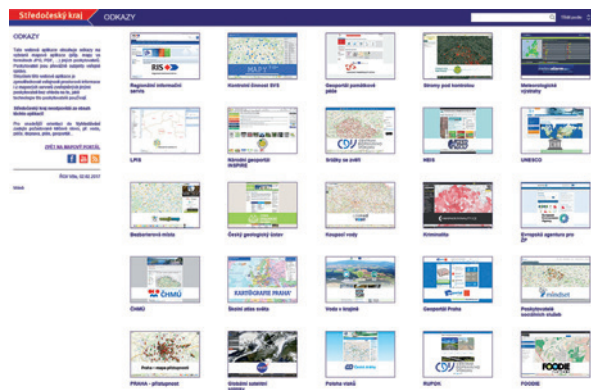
Středočeský kraj | ODKAZY

Hledat

ODKAZY

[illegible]

ZPĚT NA MAPOVÝ PORTÁL

Regionální informační servis

Kontrolní činnost SVS

Geoportál památkové péče

Stránky pod kontrolou

Meteorologické výstrahy

LPIS

Národní geoportál INSPIRE

Srážky za měsíc

NEIS

UNESCO

Bezbariérová města

Český geologický ústav

Koupací vody

Kriminalita

Evropská agentura pro ŽP

ČHMÚ

Školní atlas světa

Voda v krajině

Geoportál Praha

Poskytovatelé sociálních služeb

PRAHA - přístupnost

Globální satelitní snímky

Potoka vody

RÚPOK

FOODIE

RIS

ČHMÚ

KARTOGRAFIE PRAHA

Praha - mapa přístupnosti

FOODIE